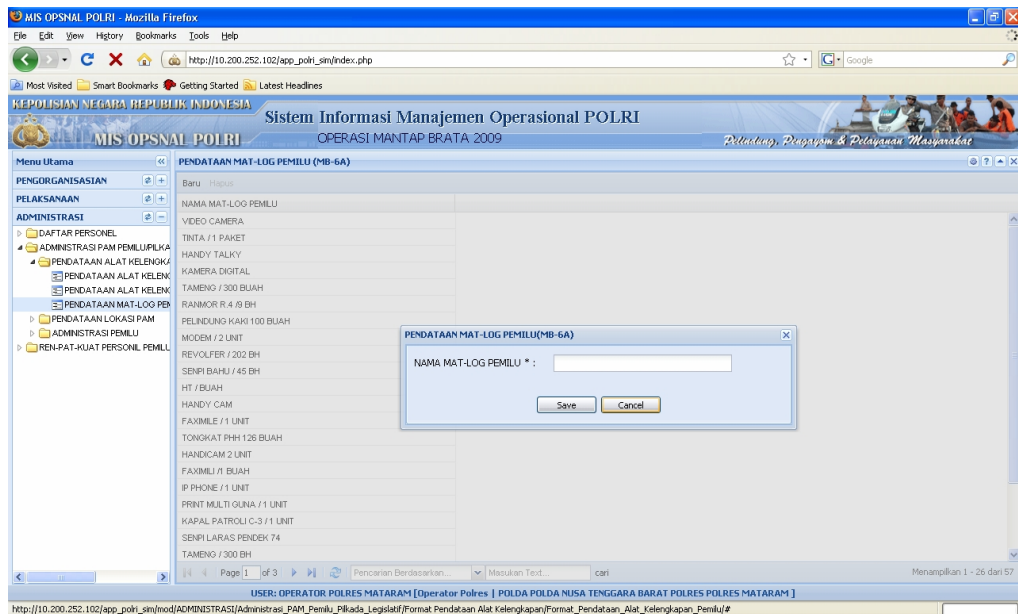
MIS OPSNAL POLRI - Mozilla Firefox

File Edit View History Bookmarks Tools Help

http://10.200.252.102/app_polri_sim/index.php

Google

Most Visited Smart Bookmarks Getting Started Latest Headlines

KEPOLISIAN NEGARA REPUBLIK INDONESIA

MIS OPSNAL POLRI

Sistem Informasi Manajemen Operasional POLRI

OPERASI MANTAP BRATA 2009

Pelindung, Pengayom & Pelayanan Masyarakat

Menu Utama

PENGORGANISASIAN

PELAKSANAAN

ADMINISTRASI

DAFTAR PERSONEL

ADMINISTRASI PAM PEMILU/PILKA

PENDATAAN ALAT KELENGKA

PENDATAAN ALAT KELENC

PENDATAAN ALAT KELENC

PENDATAAN MAT-LOG PEN

PENDATAAN LOKASI PAM

ADMINISTRASI PEMILU

REN-PAT-KUAT PERSONIL PEMILU

PENDATAAN MAT-LOG PEMILU (MB-6A)

Baru Hapus

| NAMA MAT-LOG PEMILU |
|---|
| VIDEO CAMERA |
| TINTA / 1 PAKET |
| HANDY TALKY |
| KAMERA DIGITAL |
| TAMENG / 300 BUAH |
| RANMOR R.4 /9 BH |
| PELINDUNG KAKI 100 BUAH |
| MODEM / 2 UNIT |
| REVOLFER / 202 BH |
| SENPI BAHU / 45 BH |
| HT / BUAH |
| HANDY CAM |
| FAXIMILE / 1 UNIT |
| TONGKAT PHH 126 BUAH |
| HANDICAM 2 UNIT |
| FAXIMILI /1 BUAH |
| IP PHONE / 1 UNIT |
| PRINT MULTI GUNA / 1 UNIT |
| KAPAL PATROLI C-3 / 1 UNIT |
| SENPI LARAS PENDEK 74 |
| TAMENG / 300 BH |

PENDATAAN MAT-LOG PEMILU(MB-6A)

NAMA MAT-LOG PEMILU * :

Save Cancel

Page 1 of 3 Pencarian Berdasarkan... Masukan Text... cari

Menampilkan 1 - 26 dari 57

USER: OPERATOR POLRES MATARAM [Operator Polres | POLDA POLDA NUSA TENGGARA BARAT POLRES POLRES MATARAM ]

http://10.200.252.102/app_polri_sim/mod/ADMINISTRASI/Administrasi_PAM_Pemilu_Pilkada_Legislatif/Format Pendataan Alat Kelengkapan/Format_Pendataan_Alat_Kelengkapan_Pemilu/#